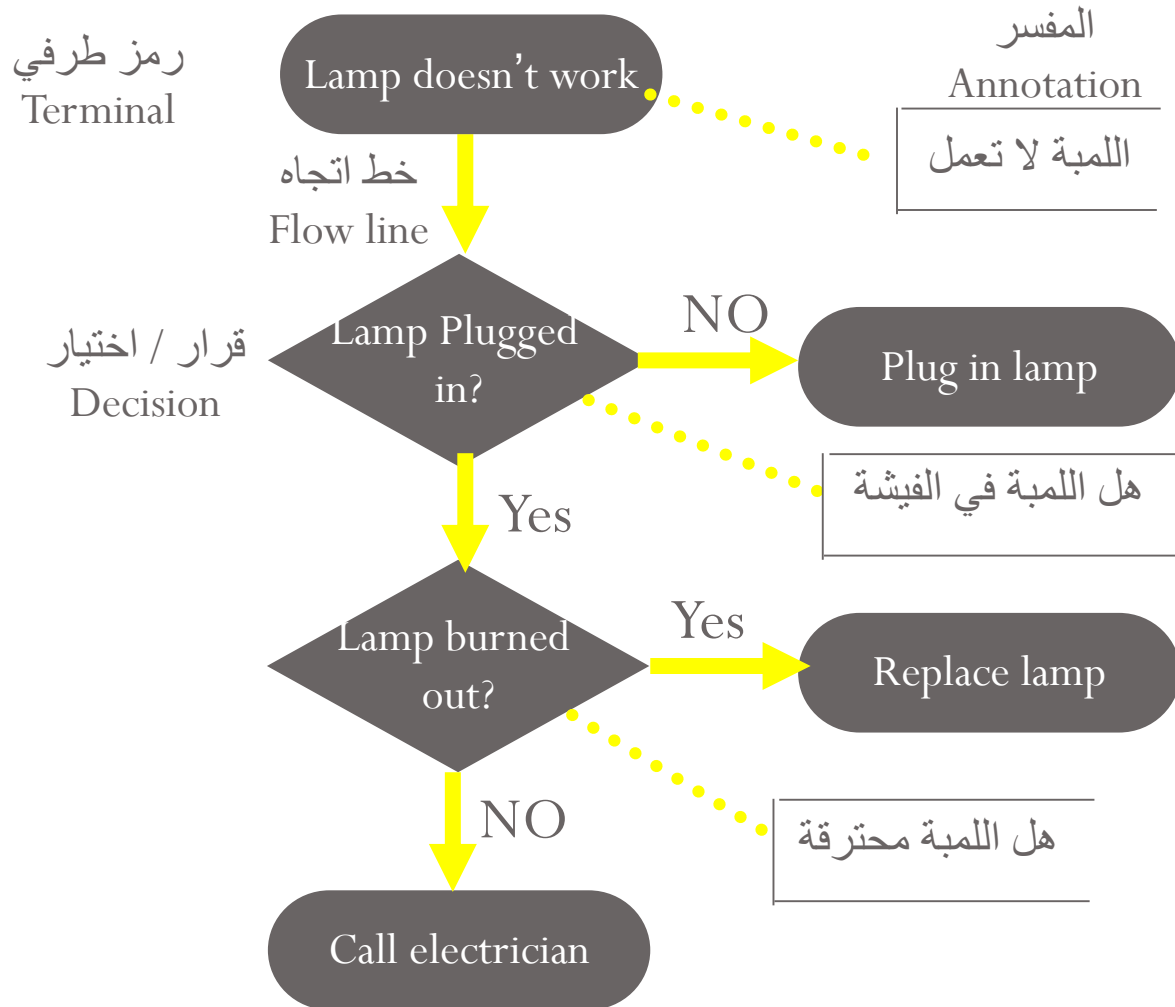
رمز طرفي
Terminal

Lamp doesn't work

المفسر
Annotation

اللمبة لا تعمل

خط اتجاه
Flow line

قرار / اختيار
Decision

Lamp Plugged in?

NO

Plug in lamp

هل اللمبة في الفيشة

Yes

Lamp burned out?

Yes

Replace lamp

هل اللمبة محترقة

NO

Call electrician